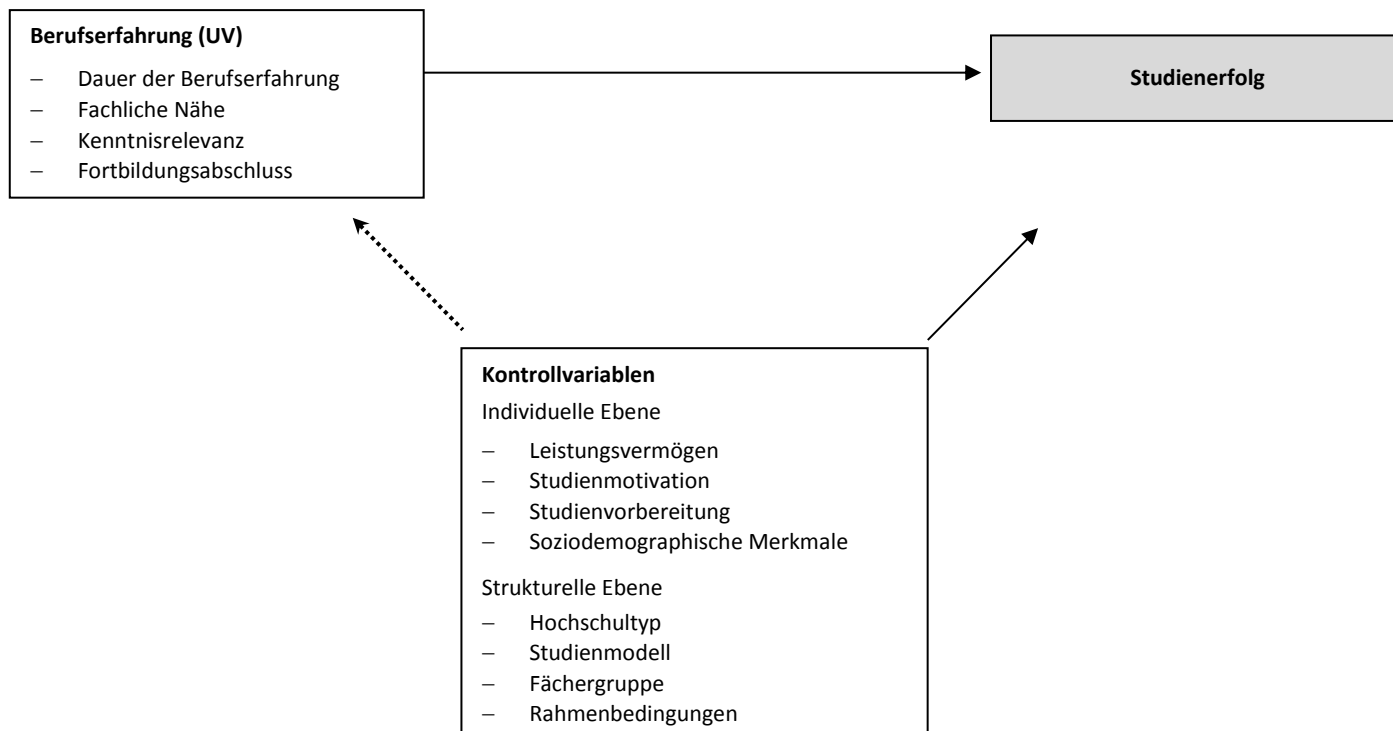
**Berufserfahrung (UV)**

- Dauer der Berufserfahrung
- Fachliche Nähe
- Kenntnisrelevanz
- Fortbildungsabschluss

**Studienerfolg**

**Kontrollvariablen**

Individuelle Ebene

- Leistungsvermögen
- Studienmotivation
- Studienvorbereitung
- Soziodemographische Merkmale

Strukturelle Ebene

- Hochschultyp
- Studienmodell
- Fächergruppe
- Rahmenbedingungen